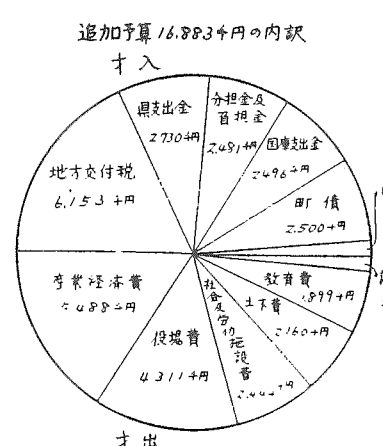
追加予算16,883千円の内訳

才入

県支出金 2,730千円

分担金及負担金 2,481千円

国庫支出金 2,496千円

地方交付税 6,153千円

町債 2,500千円

事業経済費 5,488千円

役場費 4,311千円

社会及労働施設費 2,444千円

土木費 2,160千円

教育費 1,899千円

才出